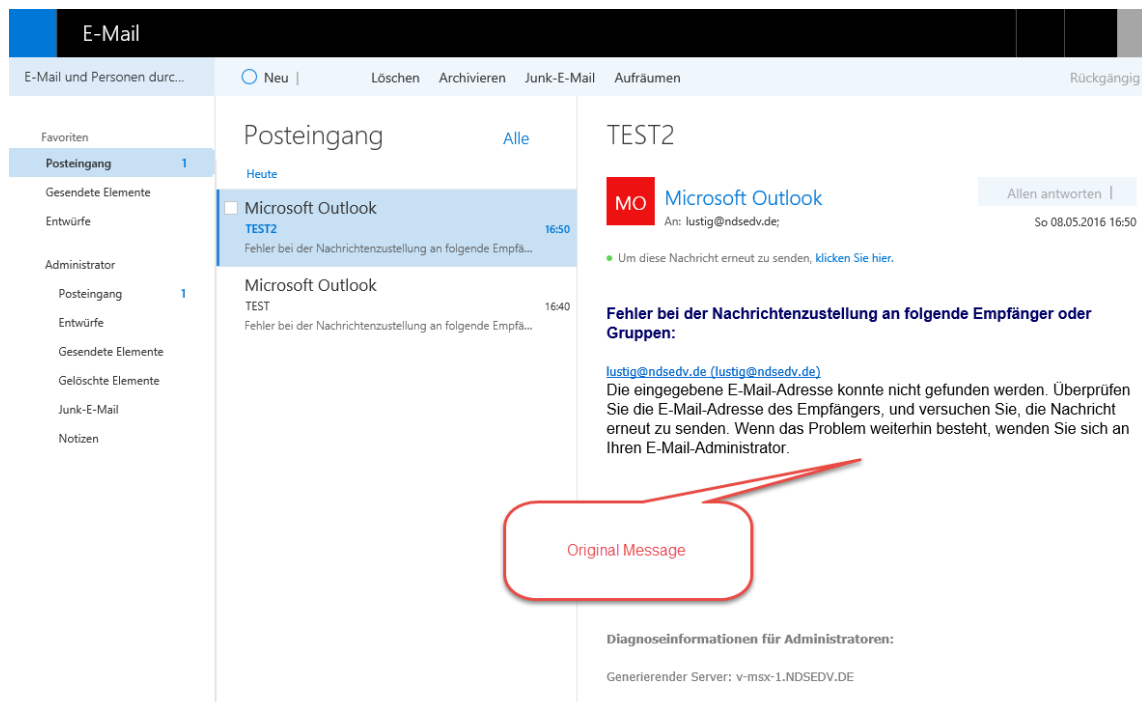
E-Mail

E-Mail und Personen durc...

Neu | Löschen Archivieren Junk-E-Mail Aufräumen Rückgängig

Favoriten
Posteingang 1
Gesendete Elemente
Entwürfe

Administrator
Posteingang 1
Entwürfe
Gesendete Elemente
Gelöschte Elemente
Junk-E-Mail
Notizen

Posteingang Alle

Heute

Microsoft Outlook
TEST2 16:50
Fehler bei der Nachrichtenzustellung an folgende Empfä...

Microsoft Outlook
TEST 16:40
Fehler bei der Nachrichtenzustellung an folgende Empfä...

TEST2

MO Microsoft Outlook
An: lustig@ndsedv.de;

Allen antworten |

So 08.05.2016 16:50

Um diese Nachricht erneut zu senden, klicken Sie hier.

Fehler bei der Nachrichtenzustellung an folgende Empfänger oder Gruppen:

lustig@ndsedv.de (lustig@ndsedv.de)
Die eingegebene E-Mail-Adresse konnte nicht gefunden werden. Überprüfen Sie die E-Mail-Adresse des Empfängers, und versuchen Sie, die Nachricht erneut zu senden. Wenn das Problem weiterhin besteht, wenden Sie sich an Ihren E-Mail-Administrator.

Original Message

Diagnoseinformationen für Administratoren:

Generierender Server: v-msx-1.NDSEDV.DE